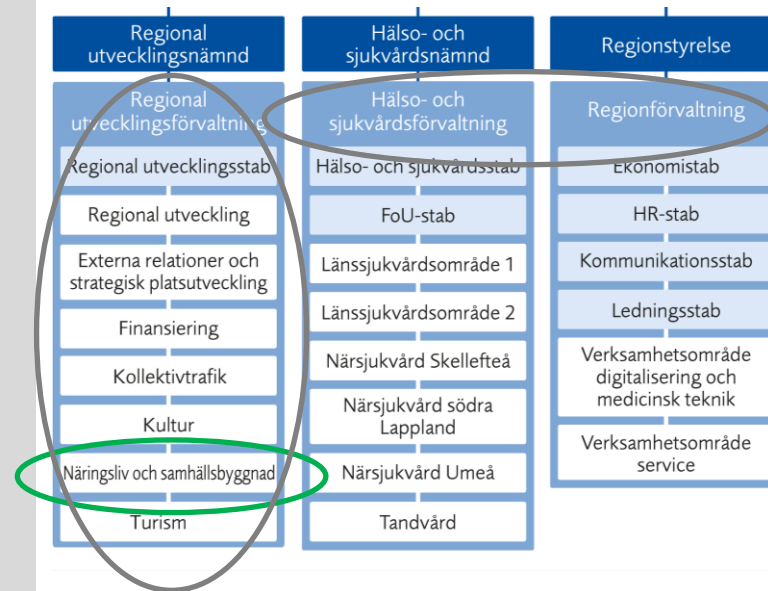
Regional utvecklingsnämnd

Regional utvecklingsförvaltning

Regional utvecklingsstab

Regional utveckling

Externa relationer och strategisk platsutveckling

Finansiering

Kollektivtrafik

Kultur

Näringsliv och samhällsbyggnad

Turism

Hälso- och sjukvårdsnämnd

Hälso- och sjukvårdsförvaltning

Hälso- och sjukvårdsstab

FoU-stab

Länssjukvårdsområde 1

Länssjukvårdsområde 2

Närsjukvård Skellefteå

Närsjukvård södra Lappland

Närsjukvård Umeå

Tandvård

Regionstyrelse

Regionförvaltning

Ekonomistab

HR-stab

Kommunikationsstab

Ledningsstab

Verksamhetsområde digitalisering och medicinsk teknik

Verksamhetsområde service